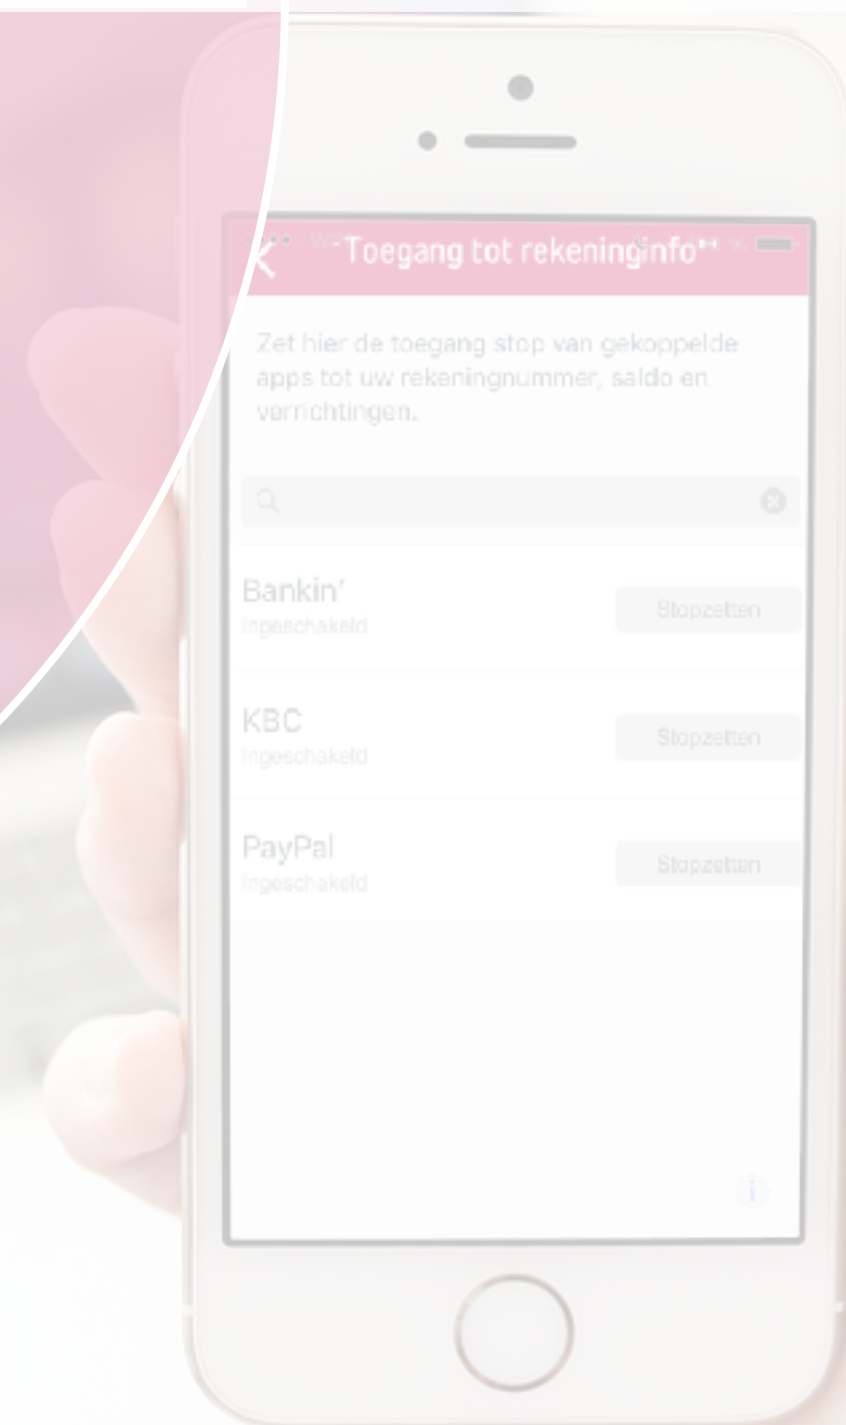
Toegang tot rekeninginfo

Zet hier de toegang stop van gekoppelde apps tot uw rekeningnummer, saldo en verrichtingen.

Bankin'
Ingeschakeld
Stopzetten

KBC
Ingeschakeld
Stopzetten

PayPal
Ingeschakeld
Stopzetten

i